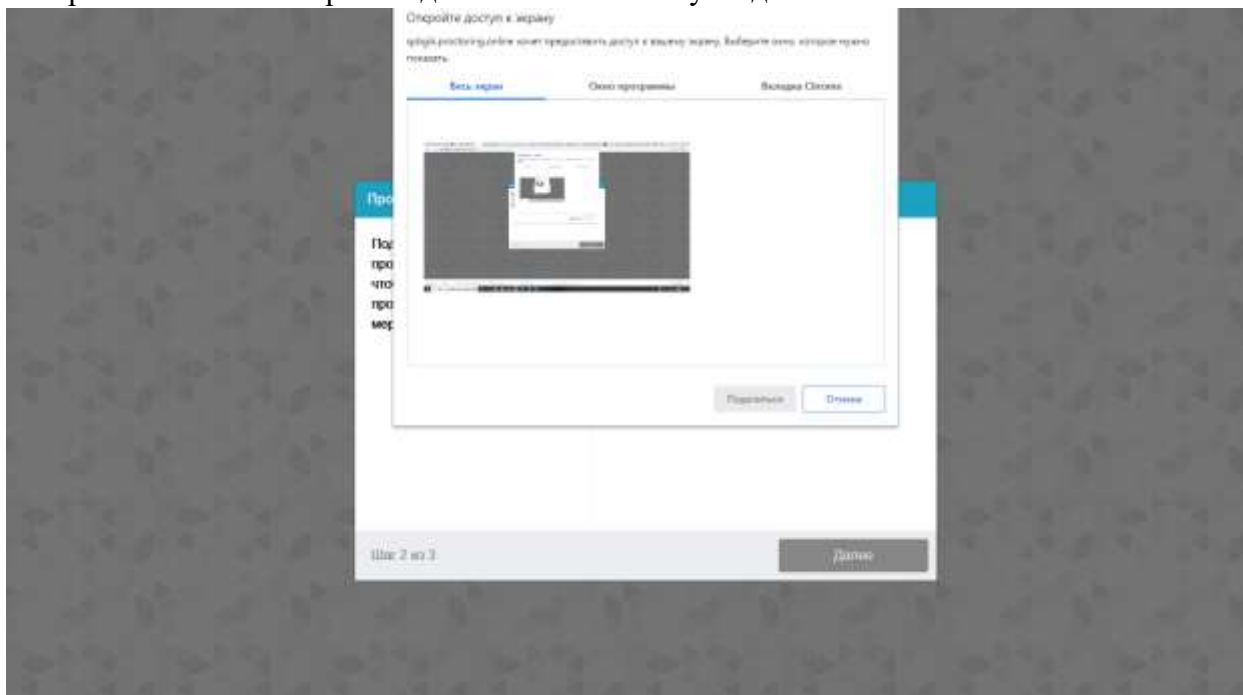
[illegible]

Откройте доступ к экрану

spbgik.proctoring.online хочет предоставить доступ к вашему экрану. Выберите окно, которое нужно показать.

Весь экран

Окно программы

Вкладка Chrome

Поделиться

Отмена

Про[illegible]

Под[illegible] про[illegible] что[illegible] про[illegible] мер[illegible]

Шаг 2 из 3

Далее